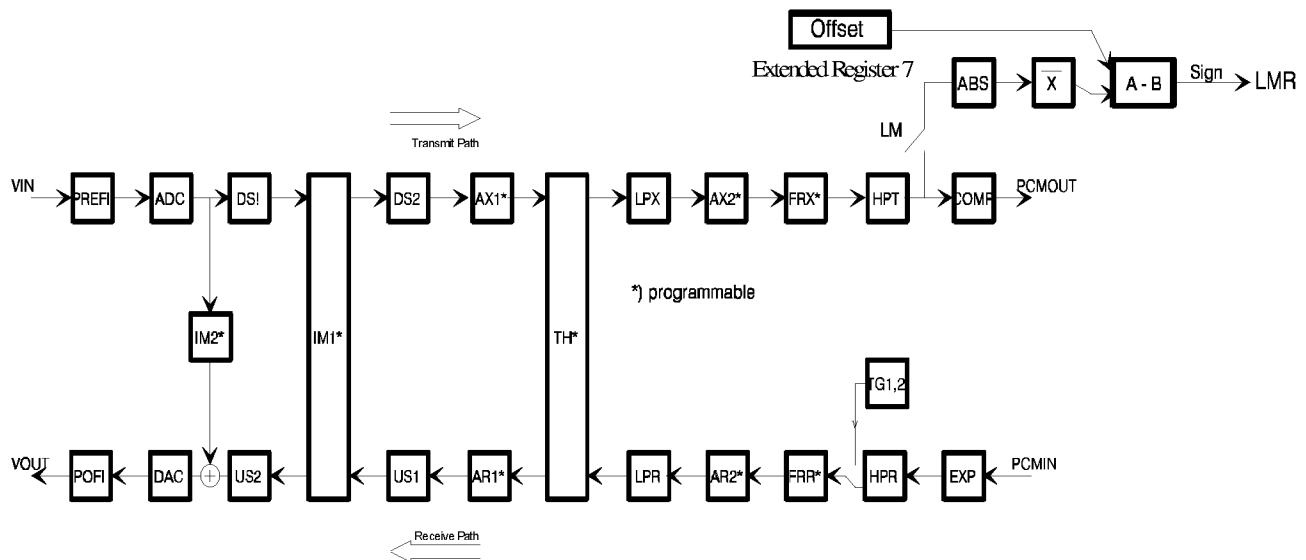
Offset

Extended Register 7

ABS

$\overline{X}$

A - B

Sign

LMR

LM

Transmit Path

VIN

PREFI

ADC

DS!

IM1*

DS2

AX1*

TH*

LPX

AX2*

FRX*

HPT

COMP

PCMOUT

*) programmable

IM2*

TG1,2

VOUT

POFI

DAC

US2

US1

AR1*

LPR

AR2*

FRR*

HPR

EXP

PCMIN

Receive Path